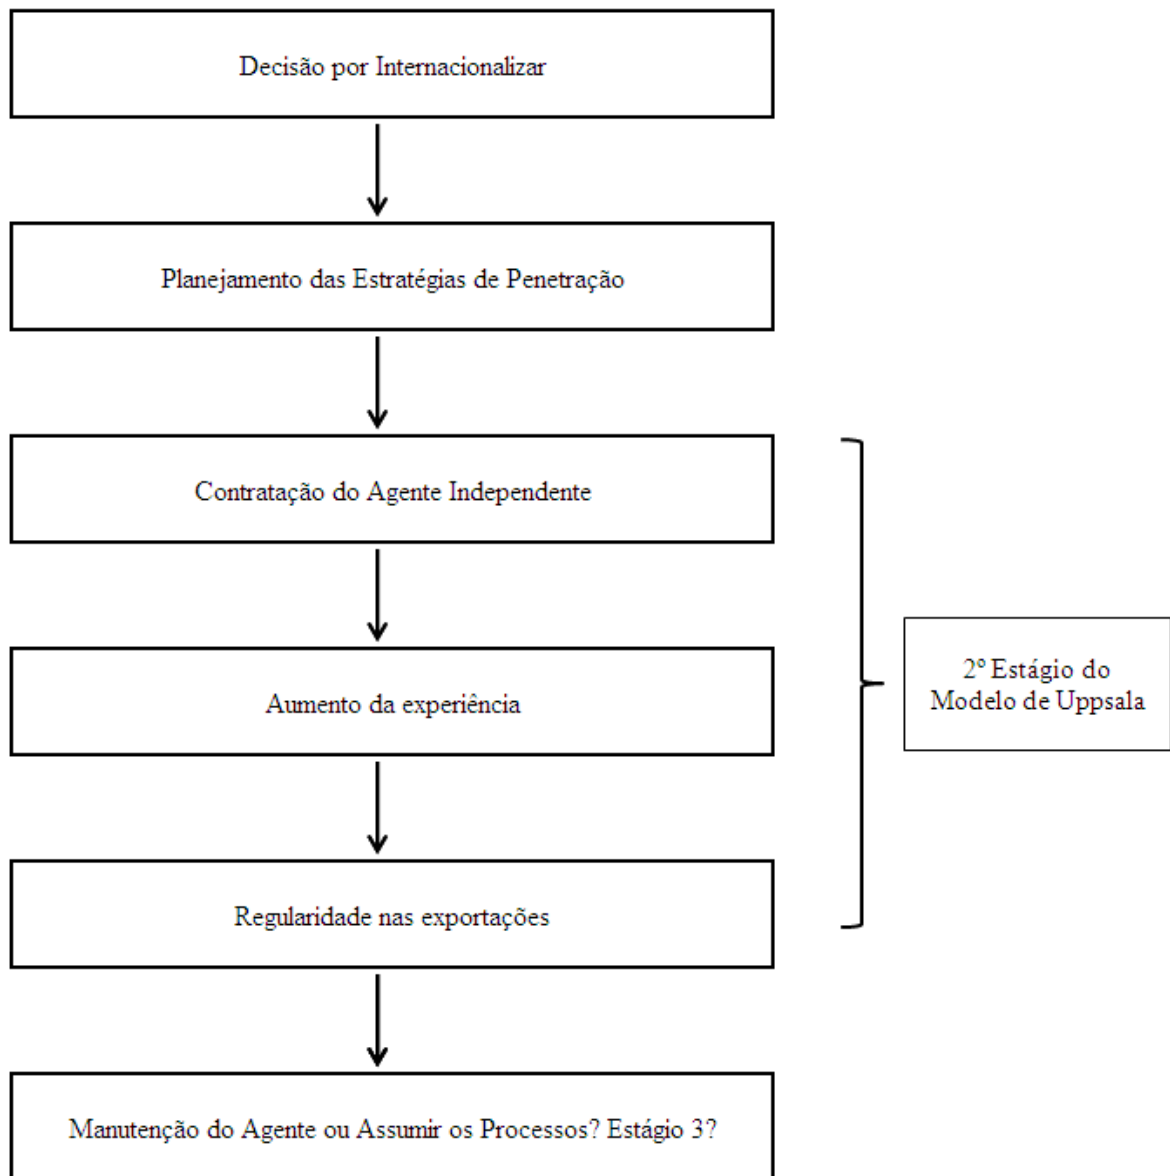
Decisão por Internacionalizar

Planejamento das Estratégias de Penetração

Contratação do Agente Independente

Aumento da experiência

Regularidade nas exportações

Manutenção do Agente ou Assumir os Processos? Estágio 3?

2º Estágio do Modelo de Uppsala